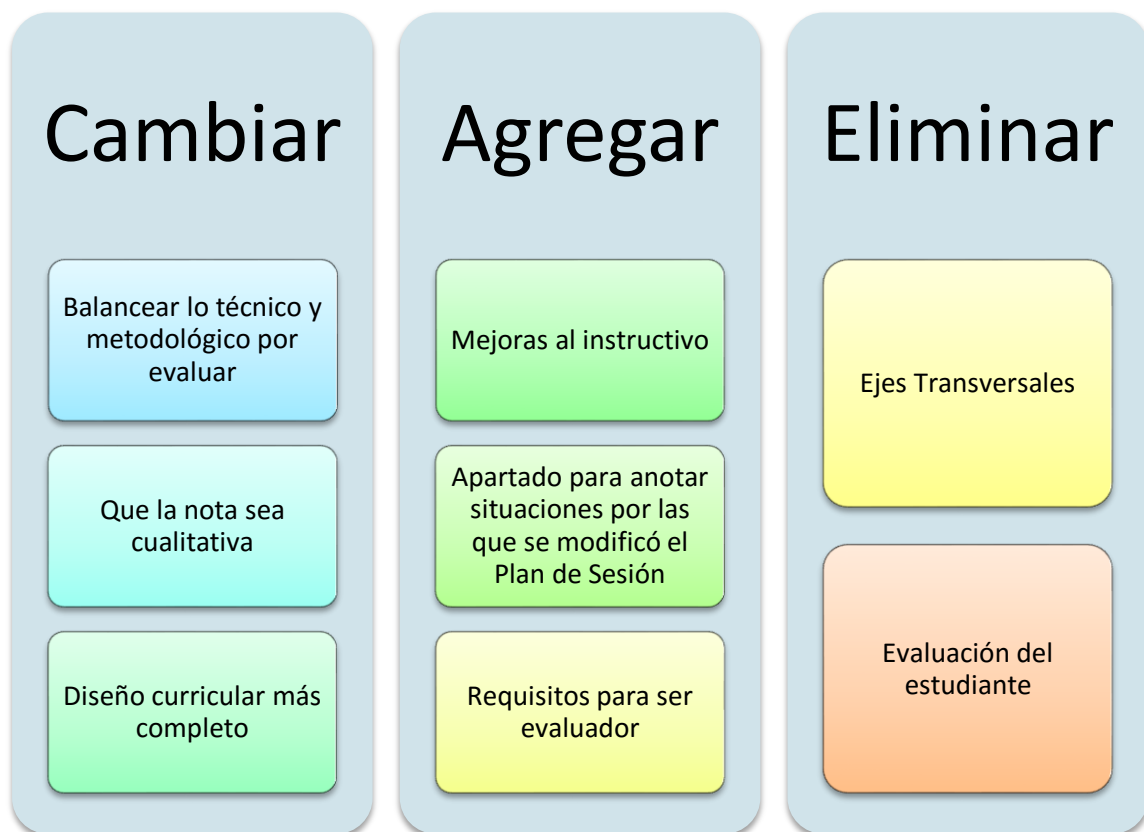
Cambiar

Balancear lo técnico y metodológico por evaluar

Que la nota sea cualitativa

Diseño curricular más completo

Agregar

Mejoras al instructivo

Apartado para anotar situaciones por las que se modificó el Plan de Sesión

Requisitos para ser evaluador

Eliminar

Ejes Transversales

Evaluación del estudiante